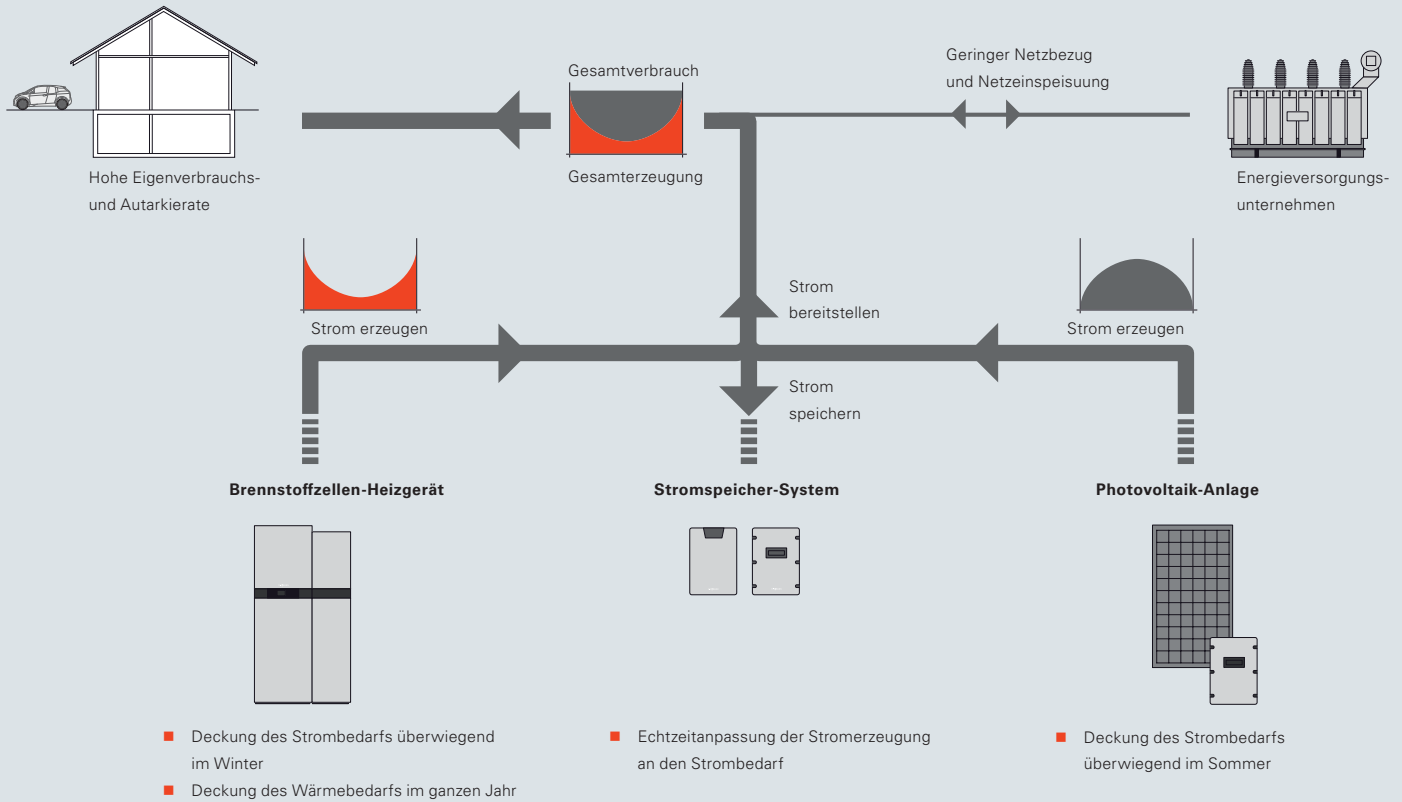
Hohe Eigenverbrauchs- und Autarkierate

Gesamtverbrauch

Gesamterzeugung

Geringer Netzbezug und Netzeinspeisuung

Energieversorgungs-unternehmen

Strom erzeugen

Strom bereitstellen

Strom speichern

Strom erzeugen

Brennstoffzellen-Heizgerät

Stromspeicher-System

Photovoltaik-Anlage

- Deckung des Strombedarfs überwiegend im Winter
- Deckung des Wärmebedarfs im ganzen Jahr

- Echtzeitanpassung der Stromerzeugung an den Strombedarf

- Deckung des Strombedarfs überwiegend im Sommer